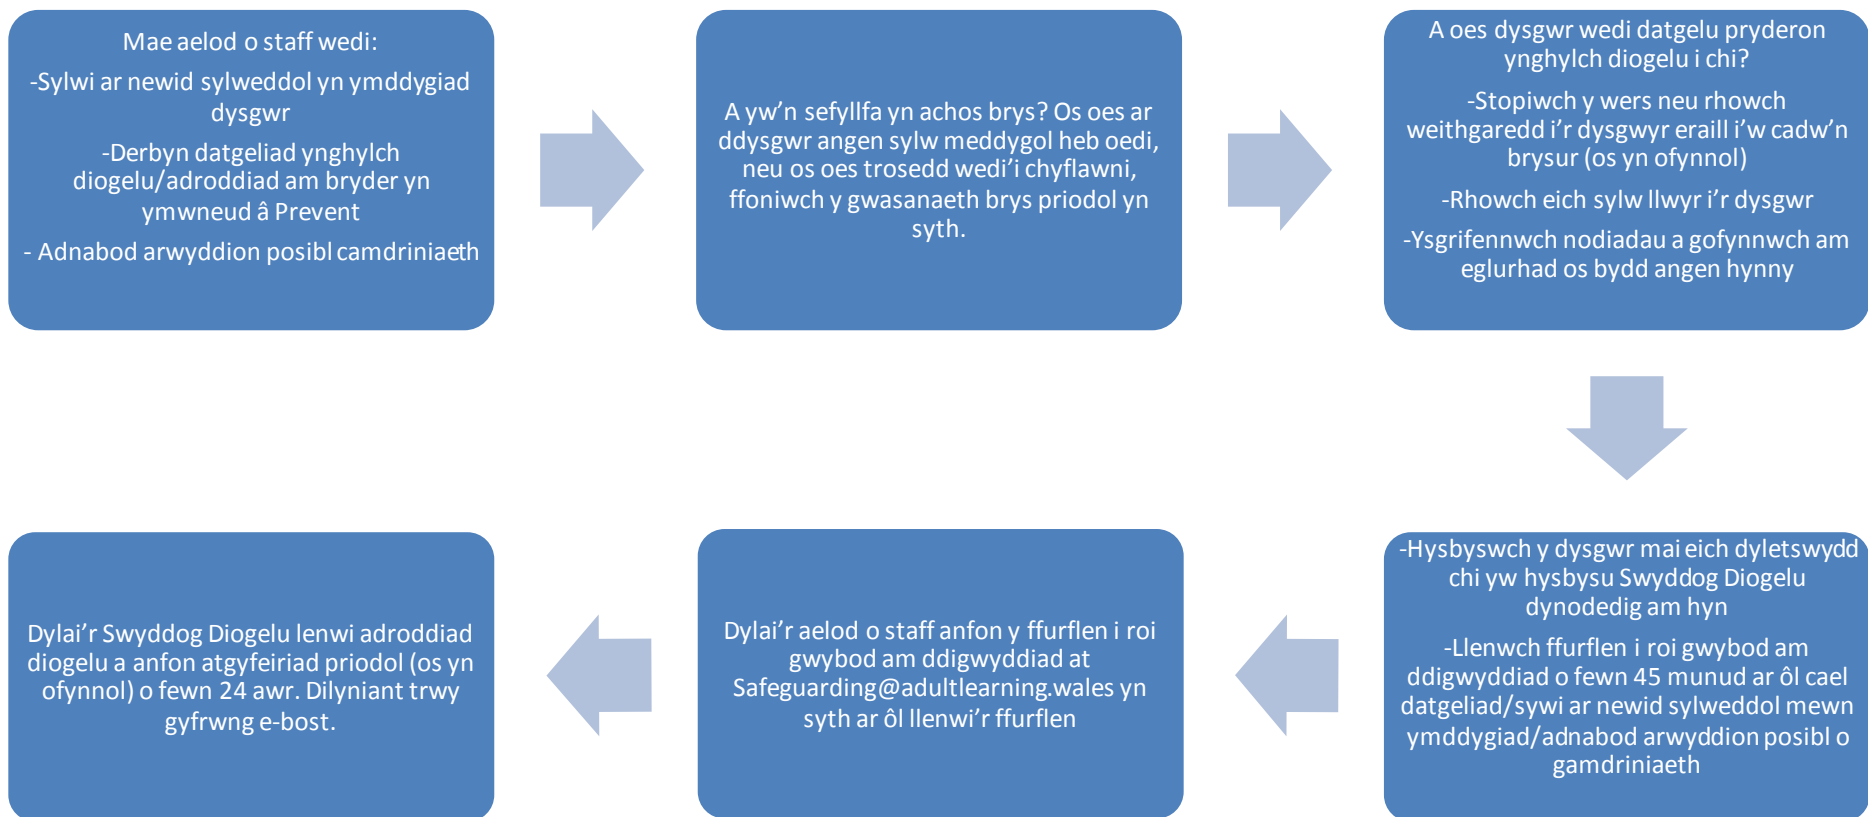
Mae aelod o staff wedi:

-Sylwi ar newid sylweddol yn ymddygiad dysgwr

-Derbyn datgeliad ynghylch diogelu/adroddiad am bryder yn ymwneud â Prevent

- Adnabod arwyddion posibl camdriniaeth

A yw'n sefyllfa yn achos brys? Os oes ar ddysgwr angen sylw meddygol heb oedi, neu os oes trosedd wedi'i chyflawni, ffoniwch y gwasanaeth brys priodol yn syth.

A oes dysgwr wedi datgelu pryderon ynghylch diogelu i chi?

-Stopiwch y wers neu rhowch weithgaredd i'r dysgwyr eraill i'w cadw'n brysur (os yn ofynnol)

-Rhowch eich sylw llwyr i'r dysgwr

-Ysgrifennwch nodiadau a gofynnwch am eglurhad os bydd angen hynny

-Hysbyswch y dysgwr mai eich dyletswydd chi yw hysbysu Swyddog Diogelu dynodedig am hyn

-Llenwch ffurflen i roi gwybod am ddigwyddiad o fewn 45 munud ar ôl cael datgeliad/sywi ar newid sylweddol mewn ymddygiad/adnabod arwyddion posibl o gamdriniaeth

Dylai'r aelod o staff anfon y ffurflen i roi gwybod am ddigwyddiad at Safeguarding@adultlearning.wales yn syth ar ôl llenwi'r ffurflen

Dylai'r Swyddog Diogelu lenwi adroddiad diogelu a anfon atgyfeiriad priodol (os yn ofynnol) o fewn 24 awr. Dilyniant trwy gyfrwng e-bost.